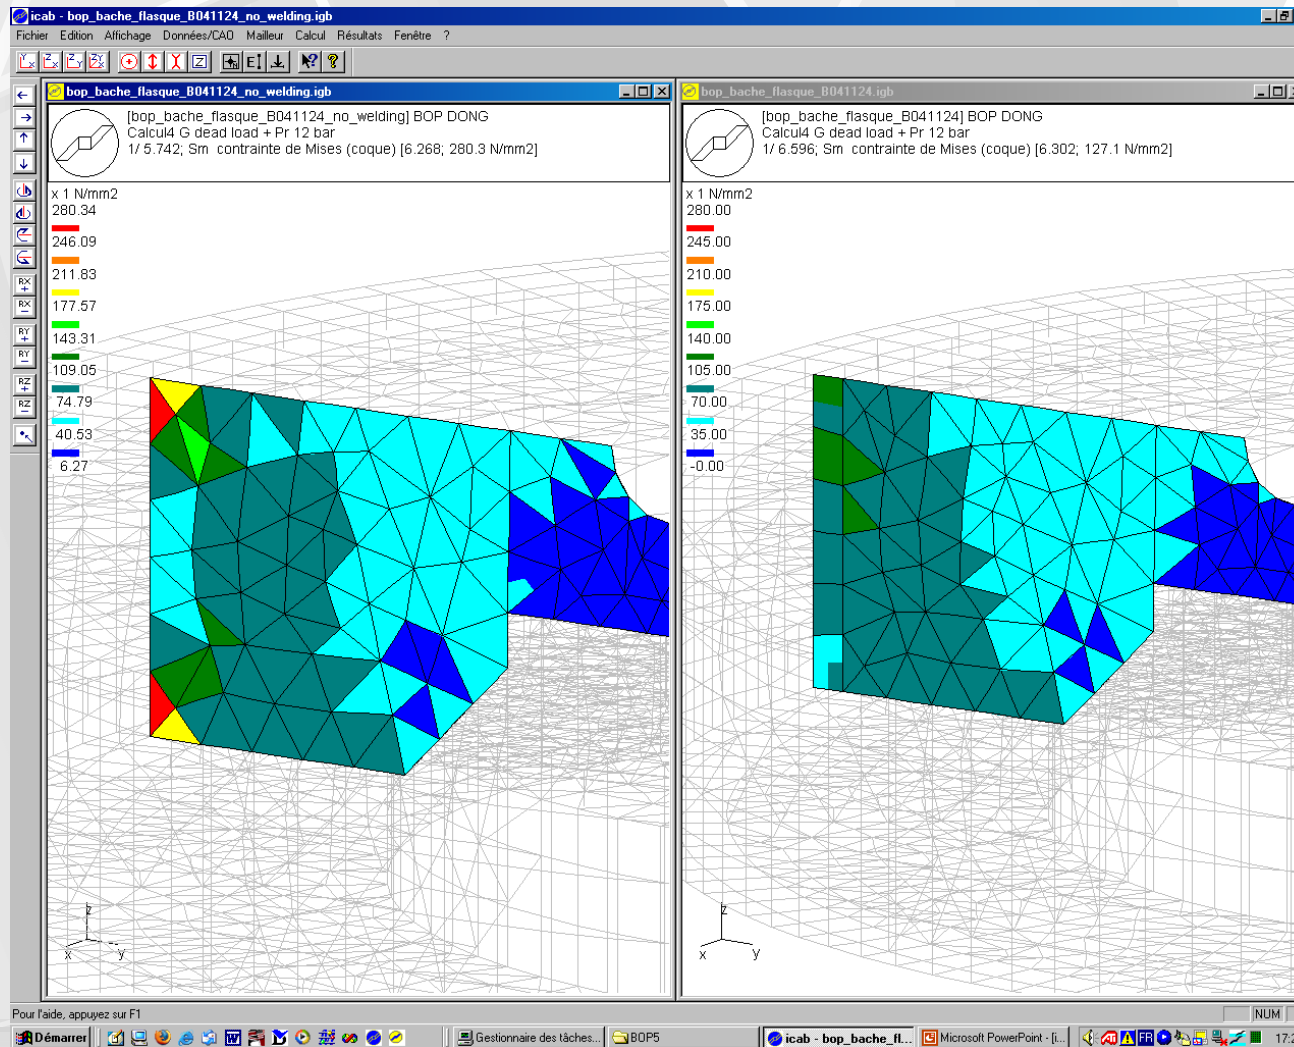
icab - bop_bache_flasque_B041124_no_welding.igb

Fichier Edition Affichage Données/CAO Mailleur Calcul Résultats Fenêtre ?

bop_bache_flasque_B041124_no_welding.igb

[bop_bache_flasque_B041124_no_welding] BOP DONG
Calcul4 G dead load + Pr 12 bar
1/ 5.742; Sm contrainte de Mises (coque) [6.268; 280.3 N/mm2]

x 1 N/mm2
280.34
246.09
211.83
177.57
143.31
109.05
74.79
40.53
6.27

z
x y

bop_bache_flasque_B041124.igb

[bop_bache_flasque_B041124] BOP DONG
Calcul4 G dead load + Pr 12 bar
1/ 6.596; Sm contrainte de Mises (coque) [6.302; 127.1 N/mm2]

x 1 N/mm2
280.00
245.00
210.00
175.00
140.00
105.00
70.00
35.00
-0.00

z
x y

Pour l'aide, appuyez sur F1
NUM

Démarrer Gestionnaire des tâches... BOP5 icab - bop_bache_fl... Microsoft PowerPoint - [i... FR 17: